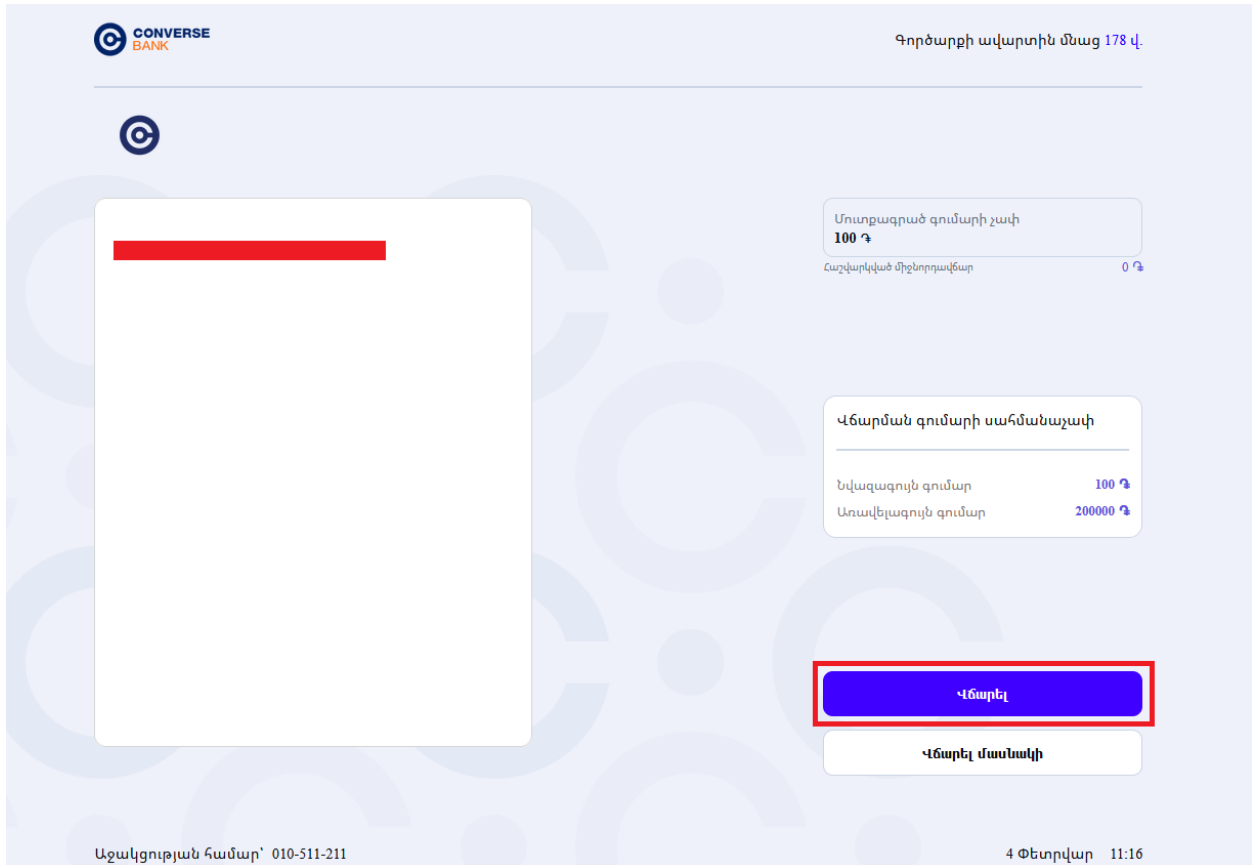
CONVERSE BANK

Գործարքի ավարտին մնաց 178 վ.

Մուտքագրած գումարի չափ
100 ֏

Հաշվարկված միջնորդավճար 0 ֏

Վճարման գումարի սահմանաչափ

Նվազագույն գումար 100 ֏

Առավելագույն գումար 200000 ֏

Վճարել

Վճարել մասնակի

Աջակցության համար՝ 010-511-211

4 Փետրվար 11:16